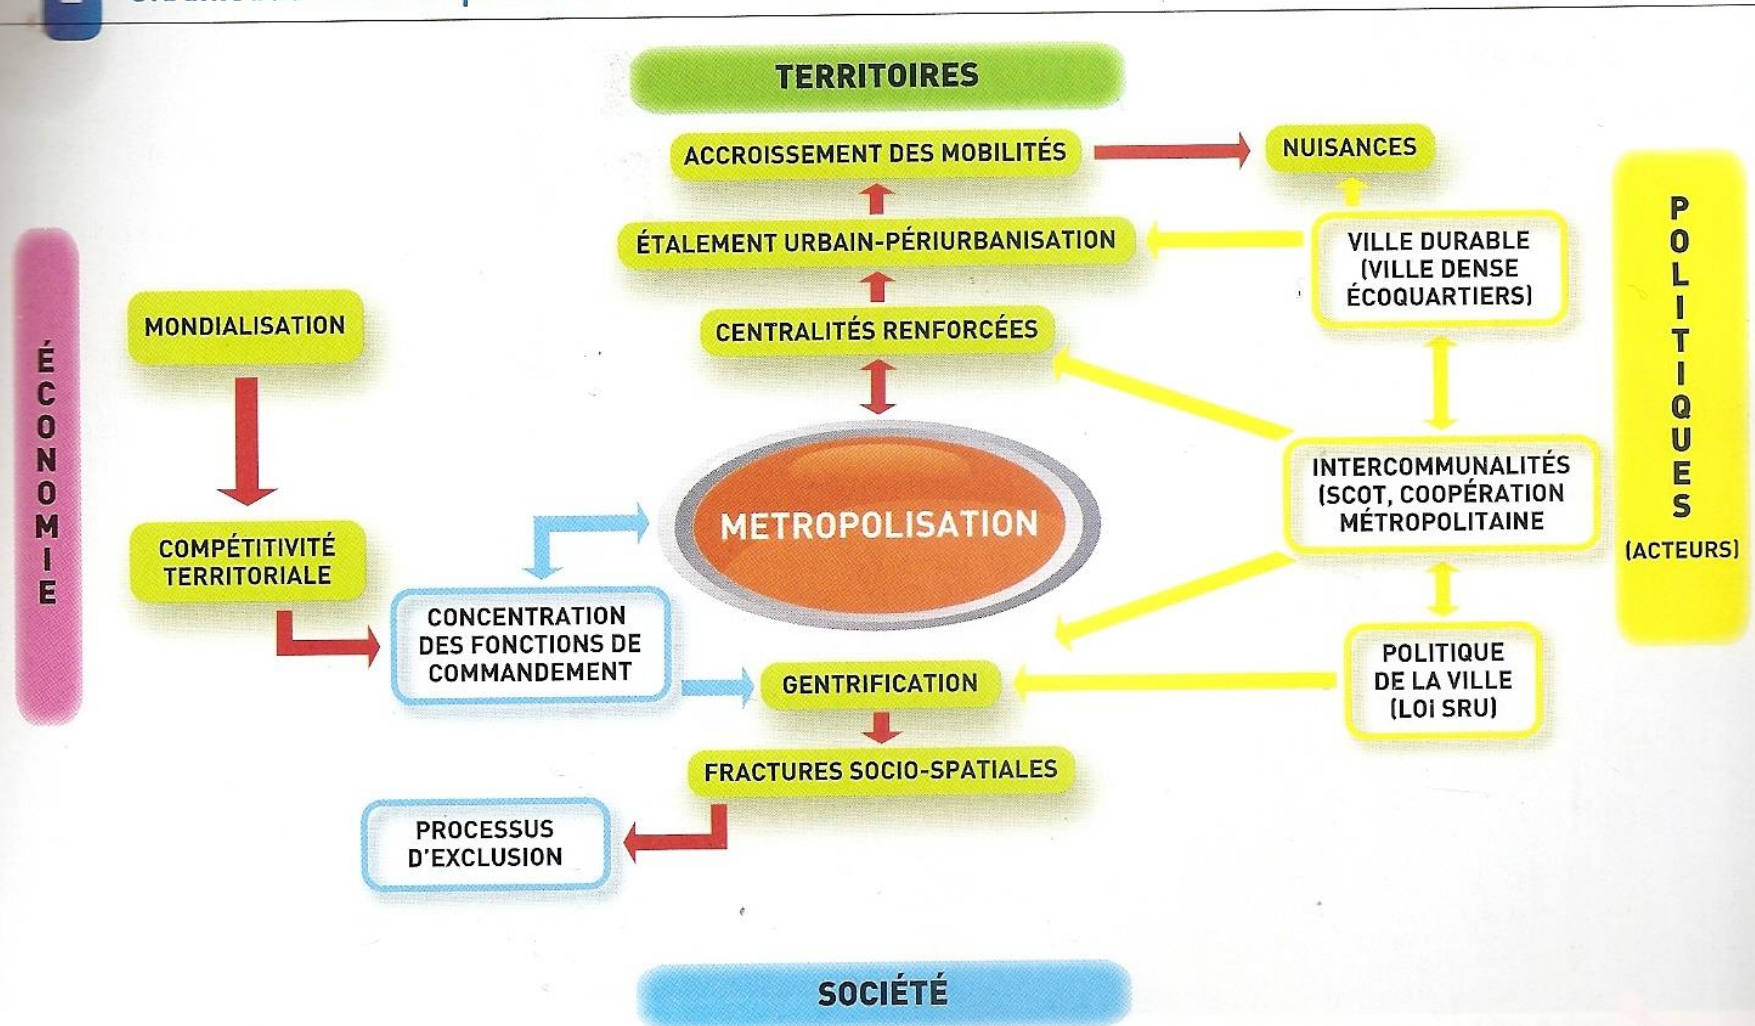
TERRITOIRES

ACCROISSEMENT DES MOBILITÉS

NUISANCES

ÉTALEMENT URBAIN-PÉRIURBANISATION

VILLE DURABLE (VILLE DENSE ÉCOQUARTIERS)

POLITIQUES (ACTEURS)

ÉCONOMIE

MONDIALISATION

CENTRALITÉS RENFORCÉES

METROPOLISATION

INTERCOMMUNALITÉS (SCOT, COOPÉRATION MÉTROPOLITAINE

COMPÉTITIVITÉ TERRITORIALE

CONCENTRATION DES FONCTIONS DE COMMANDEMENT

GENTRIFICATION

POLITIQUE DE LA VILLE (LOI SRU)

FRACTURES SOCIO-SPATIALES

PROCESSUS D'EXCLUSION

SOCIÉTÉ